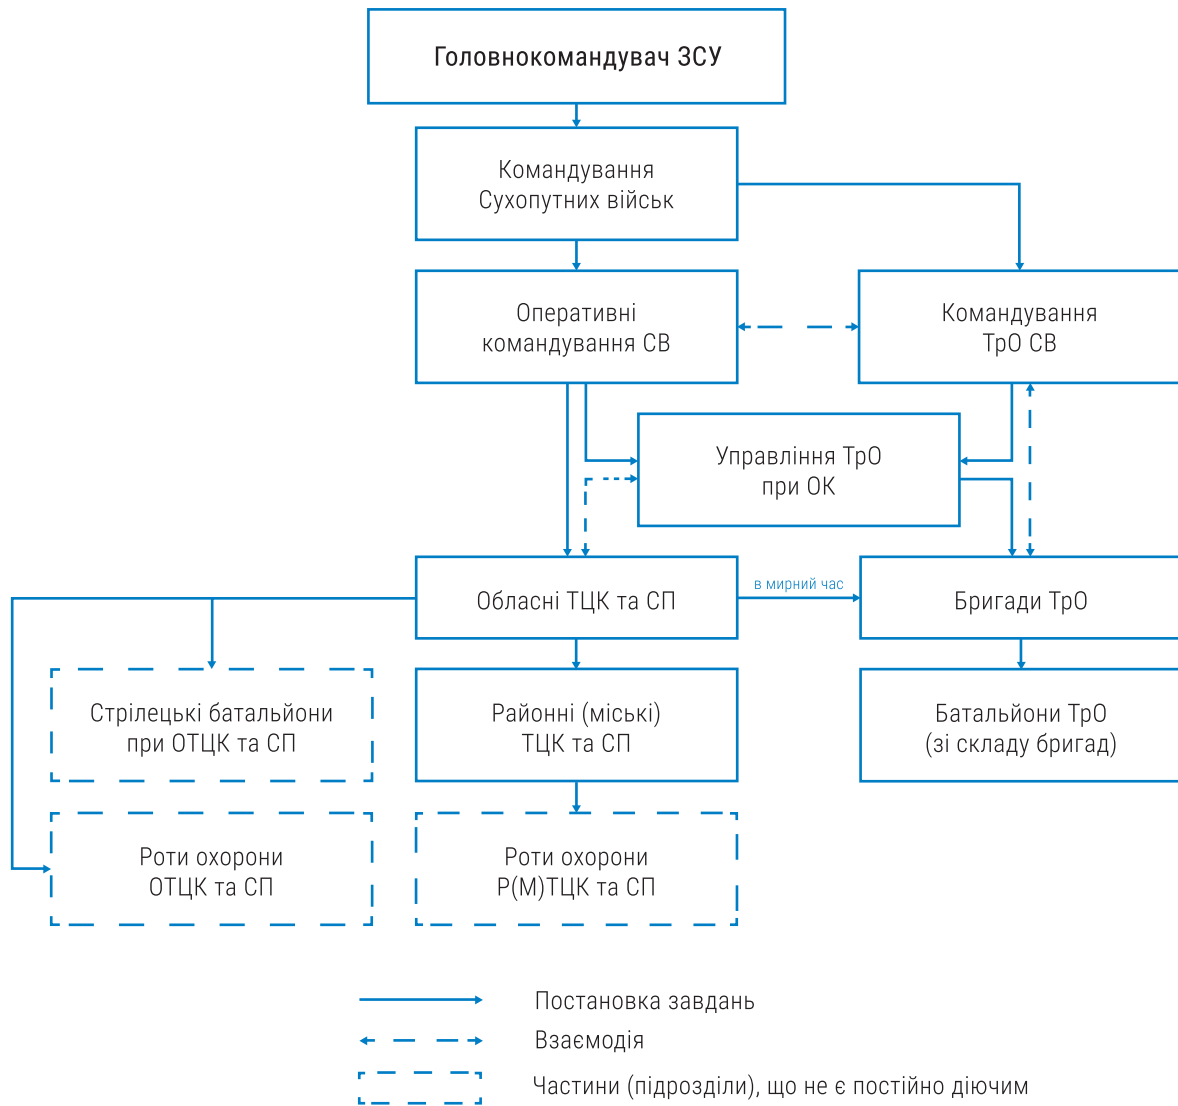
Головнокомандувач ЗСУ

Командування Сухопутних військ

Оперативні командування СВ

Командування ТрО СВ

Управління ТрО при ОК

Обласні ТЦК та СП

в мирний час

Бригади ТрО

Стрілецькі батальйони при ОТЦК та СП

Районні (міські) ТЦК та СП

Батальйони ТрО (зі складу бригад)

Роти охорони ОТЦК та СП

Роти охорони Р(М)ТЦК та СП

Постановка завдань

Взаємодія

Частини (підрозділи), що не є постійно діючим